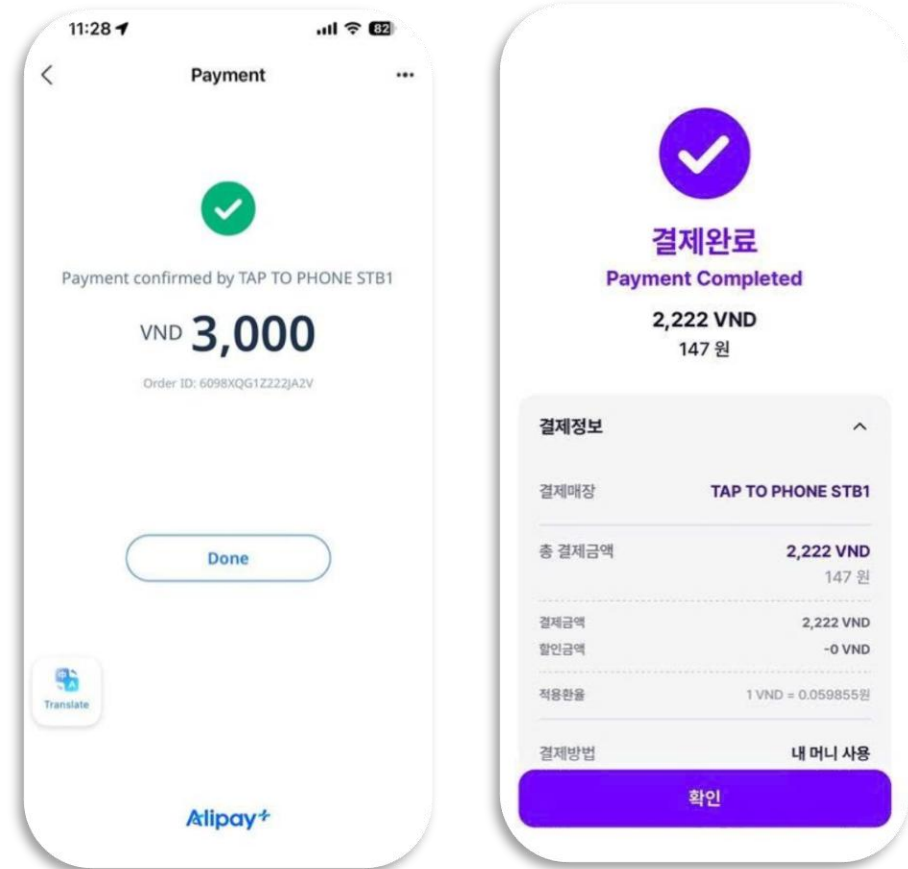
11:28

82

Payment

Payment confirmed by TAP TO PHONE STB1

VND 3,000

Order ID: 6098XQG1Z222JA2V

Done

Translate

Alipay+

결제완료
Payment Completed

2,222 VND
147 원

결제정보

결제매장 TAP TO PHONE STB1

총 결제금액 2,222 VND
147 원

결제금액 2,222 VND
할인금액 -0 VND

적용환율 1 VND = 0.059855원

결제방법 내 머니 사용

확인